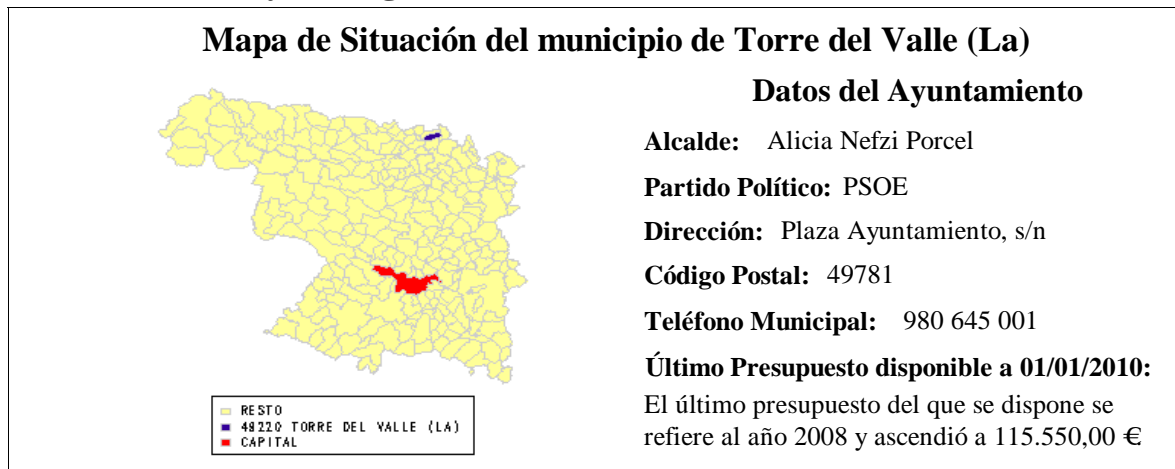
Mapa de Situación del municipio de Torre del Valle (La)

RESTO
49220 TORRE DEL VALLE (LA)
CAPITAL

Datos del Ayuntamiento

Alcalde: Alicia Nefzi Porcel

Partido Político: PSOE

Dirección: Plaza Ayuntamiento, s/n

Código Postal: 49781

Teléfono Municipal: 980 645 001

Último Presupuesto disponible a 01/01/2010:

El último presupuesto del que se dispone se refiere al año 2008 y ascendió a 115.550,00 €